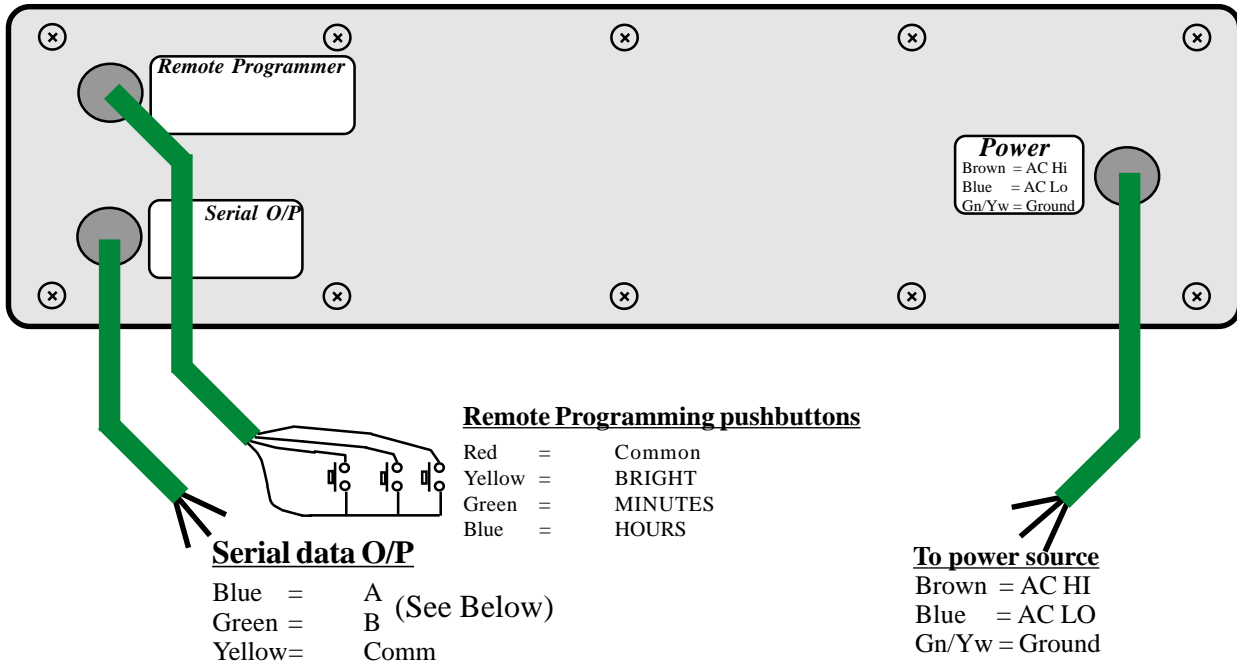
Remote Programmer

Serial O/P

Power
Brown = AC Hi
Blue = AC Lo
Gn/Yw = Ground

Remote Programming pushbuttons

| Red | = | Common |
|---|---|---|
| Yellow | = | BRIGHT |
| Green | = | MINUTES |
| Blue | = | HOURS |

Serial data O/P
Blue = A
Green = B (See Below)
Yellow= Comm

To power source
Brown = AC HI
Blue = AC LO
Gn/Yw = Ground